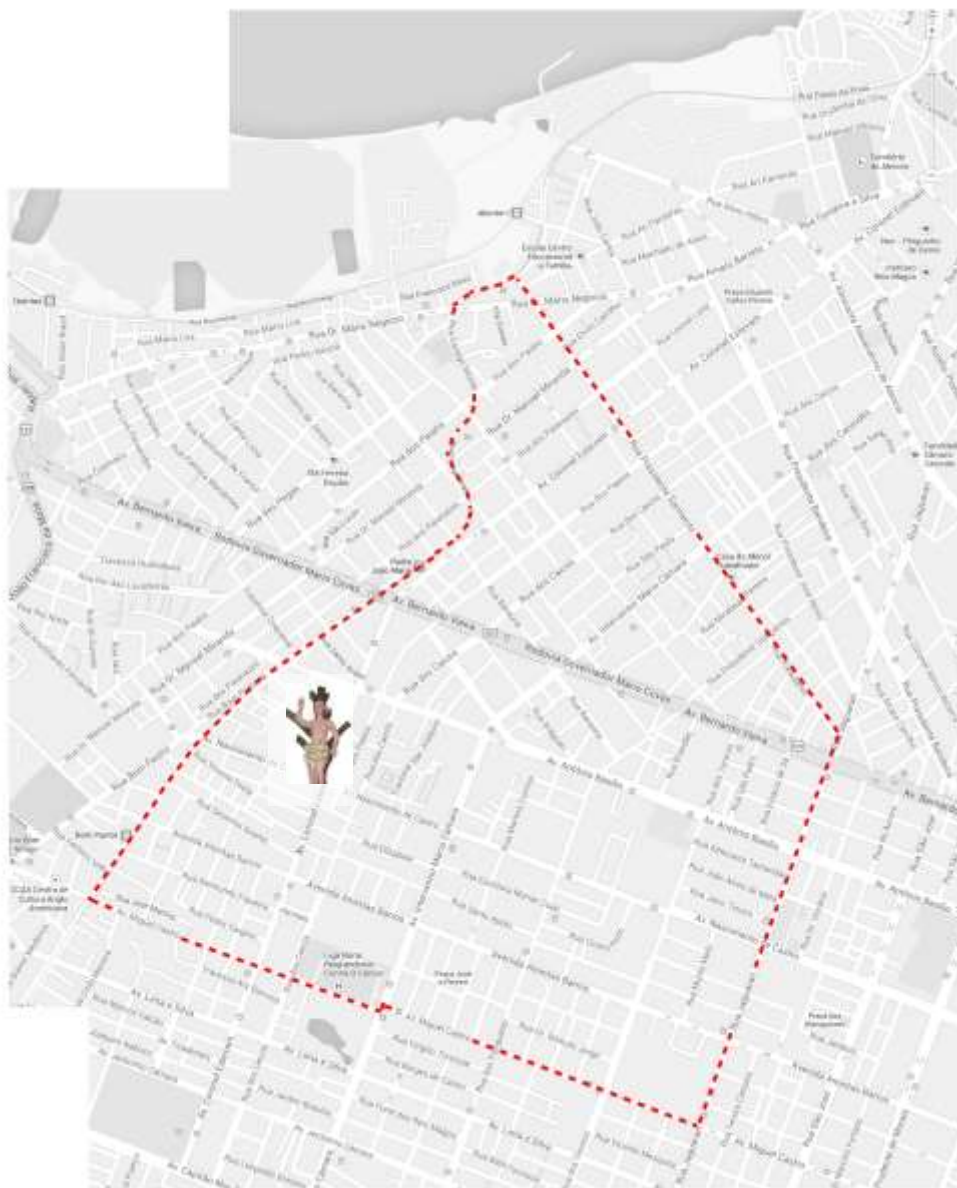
Rua Dr. Maria Negreiros

Rua Maria Lira

Av. Bernardo Vieira

Rodovia Governador Mario Covas

Av. Bernardo Vieira

Av. Bernardo Vieira

Rodovia Governador Mario Covas

Av. Antônio Basílio

Av. Antônio Basílio

Av. Amintas Barros

Amintas Barros

Av. Lima e Silva

Av. Miguel Castro

Rua Dr. Manoel Miranda

Rua Coronel Estevam

Rua Amaro Barreto

Rua dos Canindés

Rua São Paulo

Rua dos Pajeús

Av. Miguel Castro

Av. Lima e Silva

Av. Capitão-Mor Gouveia

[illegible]